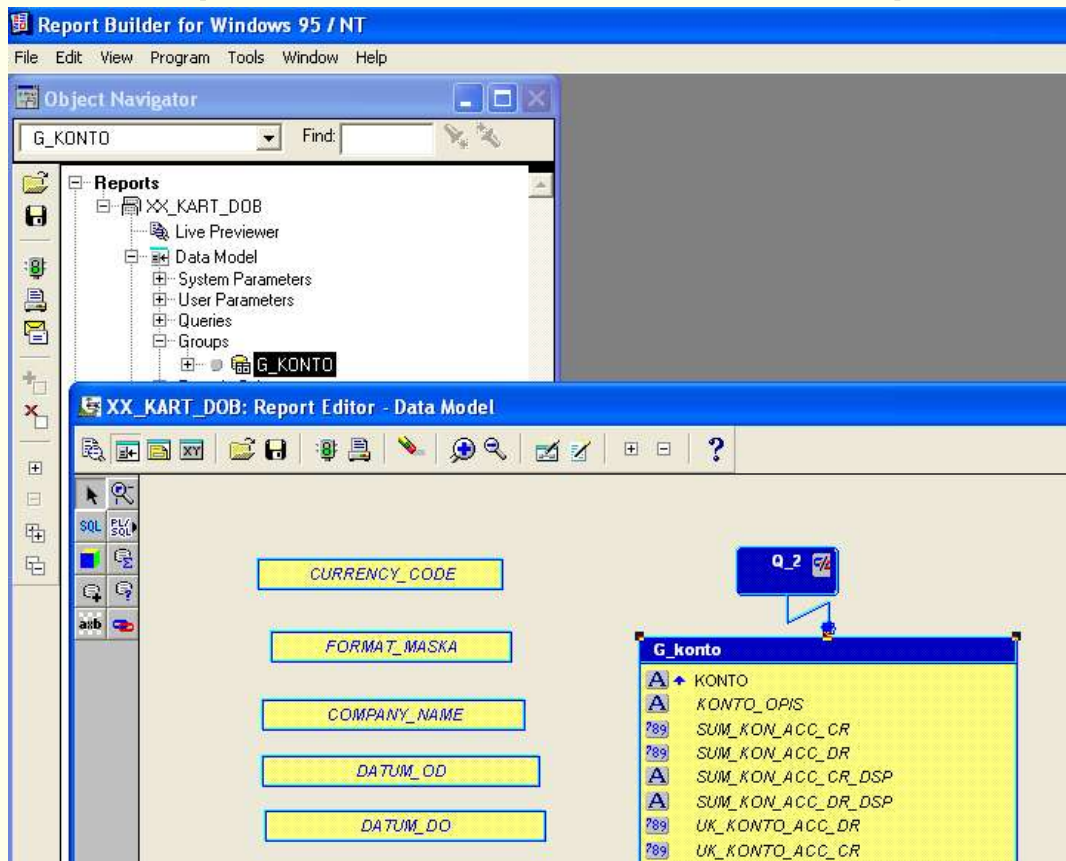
Report Builder for Windows 95 / NT

File Edit View Program Tools Window Help

Object Navigator

G_KONTO

Find:

Reports
XX_KART_DOB
Live Previewer
Data Model
System Parameters
User Parameters
Queries
Groups
G_KONTO

XX_KART_DOB: Report Editor - Data Model

SQL

CURRENCY_CODE

FORMAT_MASKA

COMPANY_NAME

DATUM_OD

DATUM_DO

Q_2

G_konto
KONTO
KONTO_OPIS
SUM_KON_ACC_CR
SUM_KON_ACC_DR
SUM_KON_ACC_CR_DSP
SUM_KON_ACC_DR_DSP
UK_KONTO_ACC_DR
UK_KONTO_ACC_CR